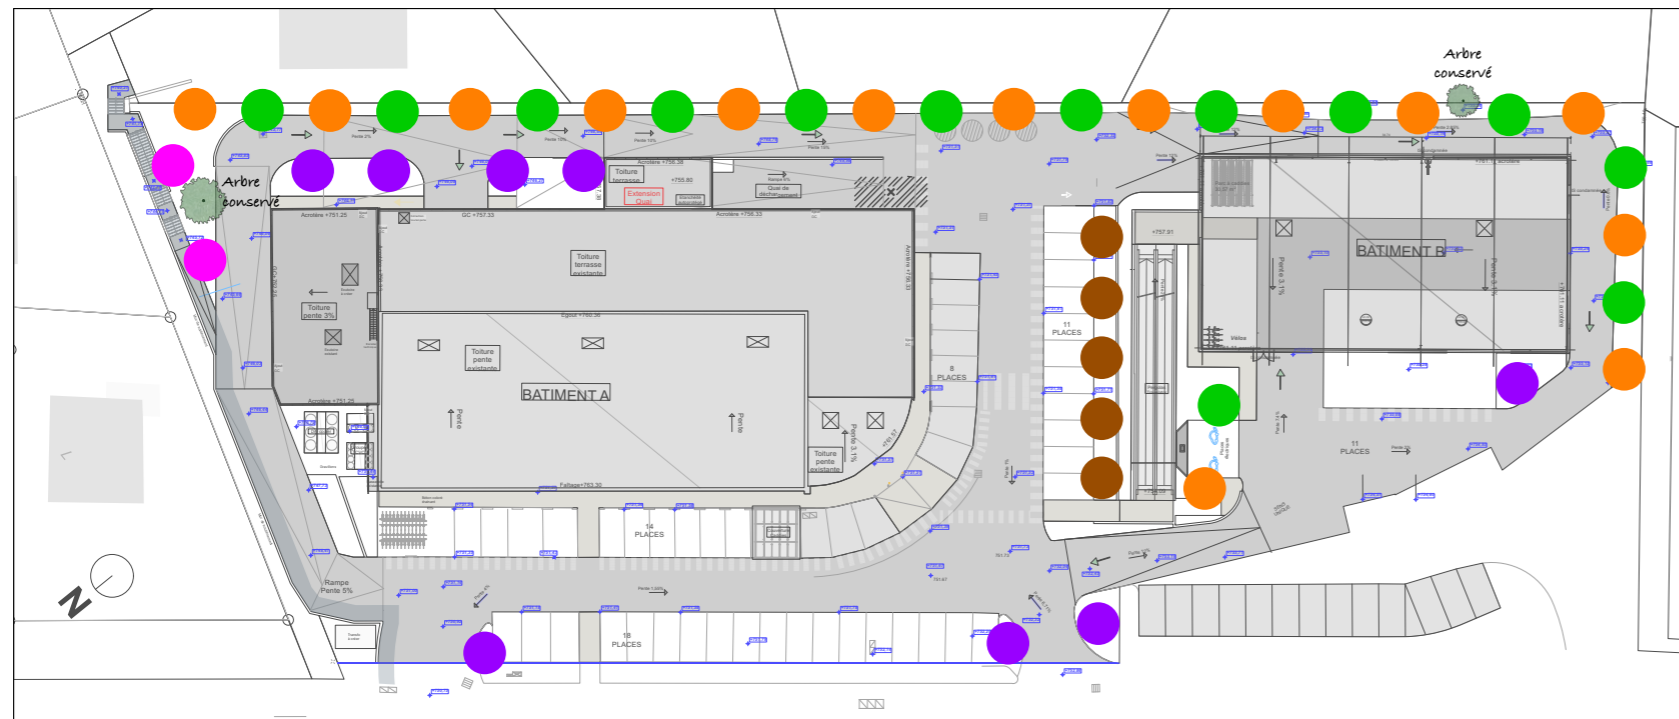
Arbre conservé

Arbre conservé

Acrotère +751.25

GC +757.33

Toiture terrasse existante

Extension Quai

Quai de déchargement

Acrotère +756.33

Toiture pente 3%

Toiture terrasse existante

Toiture pente existante

BATIMENT A

Acrotère +751.25

Fallage+753.30

Toiture pente existante

Pente 3.1%

8 PLACES

11 PLACES

14 PLACES

18 PLACES

Rampe Pente 5%

BATIMENT B

Pente 3.1%

Vélos

11 PLACES

N